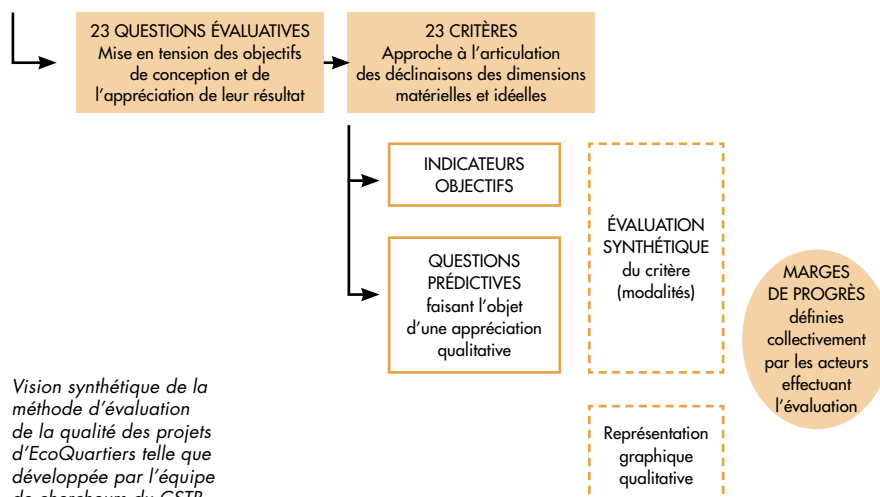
23 QUESTIONS ÉVALUATIVES
Mise en tension des objectifs de conception et de l'appréciation de leur résultat

23 CRITÈRES
Approche à l'articulation des déclinaisons des dimensions matérielles et idéelles

INDICATEURS OBJECTIFS

QUESTIONS PRÉDICTIVES
faisant l'objet d'une appréciation qualitative

ÉVALUATION SYNTHÉTIQUE
du critère (modalités)

MARGES DE PROGRÈS
définies collectivement par les acteurs effectuant l'évaluation

Représentation graphique qualitative

Vision synthétique de la méthode d'évaluation de la qualité des projets d'EcoQuartiers telle que développée par l'équipe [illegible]